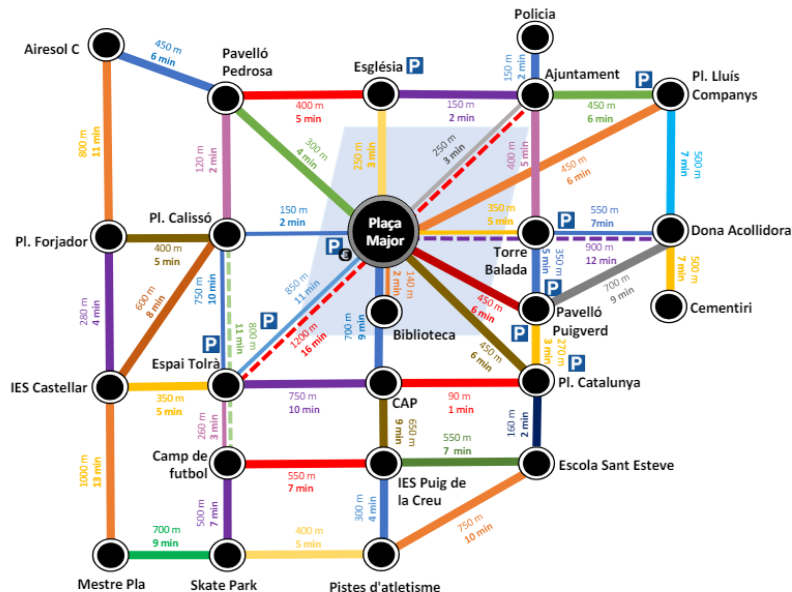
Policia

Airesol C
450 m
6 min
Pavelló Pedrosa
Església P
150 m
2 min
Ajuntament P
Pl. Lluís Companys

800 m
11 min
400 m
5 min
150 m
2 min
450 m
6 min
120 m
2 min
300 m
4 min
250 m
3 min
250 m
3 min
400 m
5 min
450 m
6 min
500 m
7 min

Pl. Forjador
Pl. Calissó
150 m
2 min
Plaça Major
350 m
5 min
P
550 m
7 min
Dona Acollidora
400 m
5 min
P
€
Torre Balada
900 m
12 min
350 m
5 min
280 m
4 min
600 m
8 min
750 m
10 min
850 m
11 min
140 m
2 min
450 m
6 min
700 m
9 min
500 m
7 min
Cementiri
800 m
11 min
1200 m
16 min
700 m
9 min
Biblioteca
Pavelló Puigverd
P
450 m
6 min
270 m
3 min
P
IES Castellar
Espai Tolrà
750 m
10 min
90 m
1 min
Pl. Catalunya
350 m
5 min
CAP
160 m
2 min
260 m
3 min
650 m
9 min
550 m
7 min
Camp de futbol
550 m
7 min
Escola Sant Esteve
1000 m
13 min
IES Puig de la Creu
500 m
7 min
300 m
4 min
750 m
10 min
700 m
9 min
400 m
5 min
Mestre Pla
Skate Park
Pistes d'atletisme